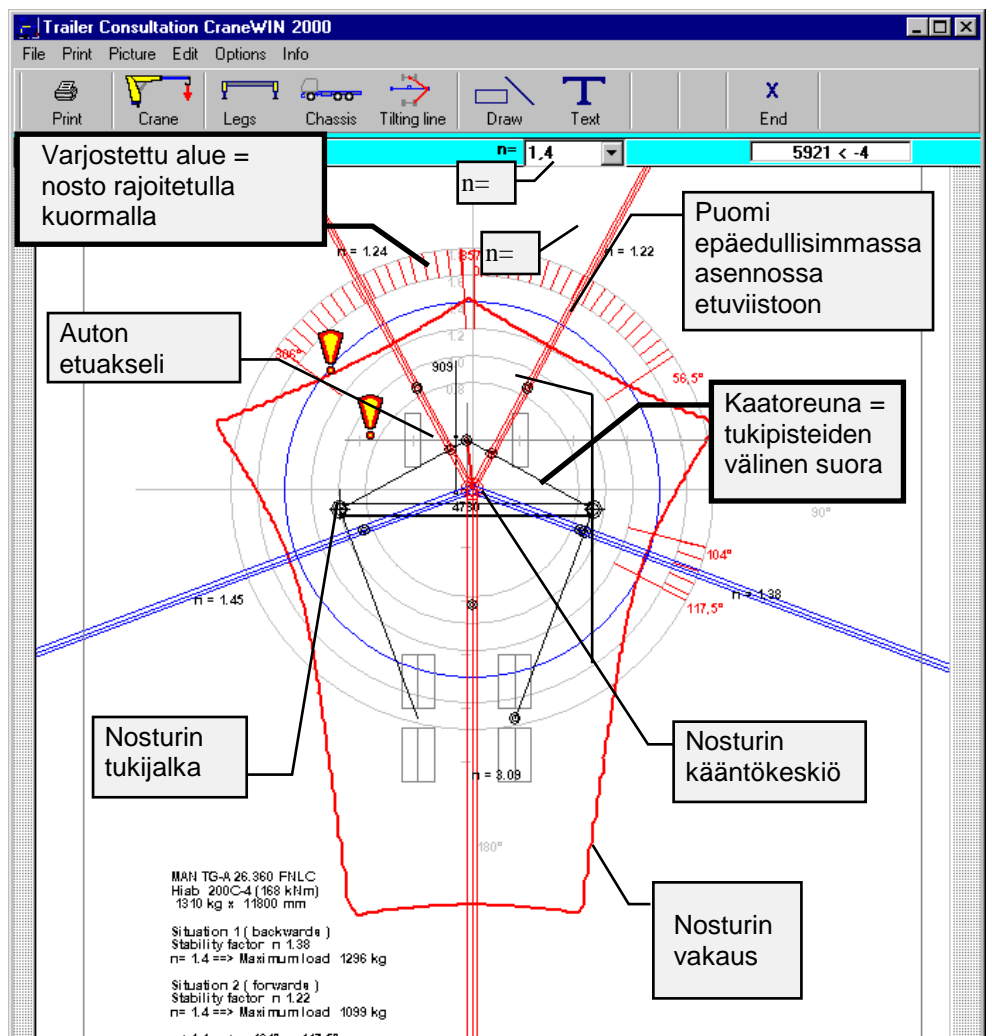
Trailer Consultation CraneWIN 2000

File Print Picture Edit Options Info

Print Crane Legs Chassis Tilting line Draw Text End

n= 1.4

5921 < -4

Varjostettu alue = nosto rajoitetulla kuormalla

n=

n=

Puomi epäedullisimmassa asennossa etuviistoon

n = 1.24

n = 1.22

Auton etuakseli

909

56,5°

Kaatoreuna = tukipisteiden välinen suora

4730

90°

104°

117,5°

n = 1.45

n = 1.38

Nosturin tukijalka

Nosturin kääntökeskiö

n = 3.09

180°

MAN TG-A 26.360 FNLC
Hiab 200C-4 (168 kNm)
1310 kg x 11800 mm

Situation 1 ( backwards )
Stability factor n 1.38
n= 1.4 ==> Maximum load 1296 kg

Situation 2 ( forwards )
Stability factor n 1.22
n= 1.4 ==> Maximum load 1099 kg

Nosturin vakaus